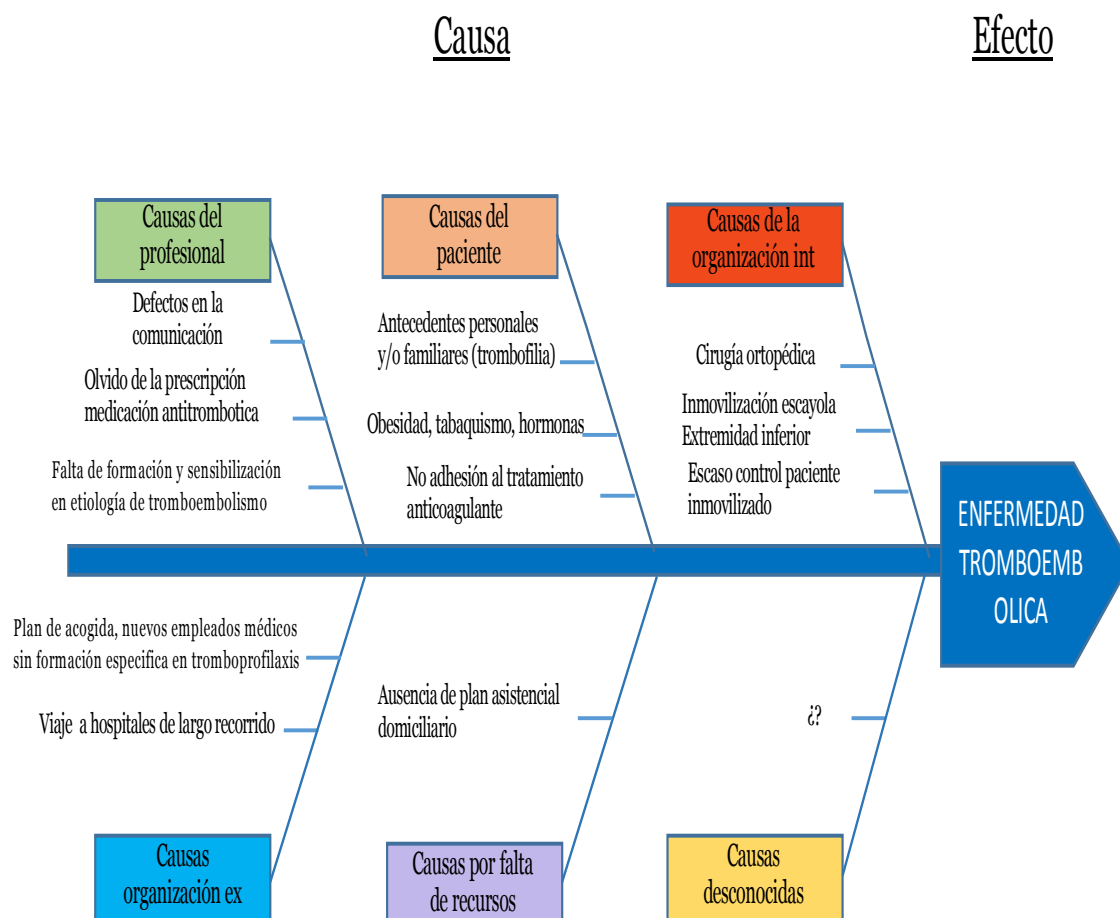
Causa

Efecto

Causas del profesional

Defectos en la comunicación

Olvido de la prescripción medicación antitrombotica

Falta de formación y sensibilización en etiología de tromboembolismo

Causas del paciente

Antecedentes personales y/o familiares (trombofilia)

Obesidad, tabaquismo, hormonas

No adhesión al tratamiento anticoagulante

Causas de la organización int

Cirugía ortopédica

Inmovilización escayola Extremidad inferior

Escaso control paciente inmovilizado

ENFERMEDAD TROMBOEMB OLICA

Plan de acogida, nuevos empleados médicos sin formación especifica en tromboprofilaxis

Viaje a hospitales de largo recorrido

Causas organización ex

Ausencia de plan asistencial domiciliario

Causas por falta de recursos

¿?

Causas desconocidas